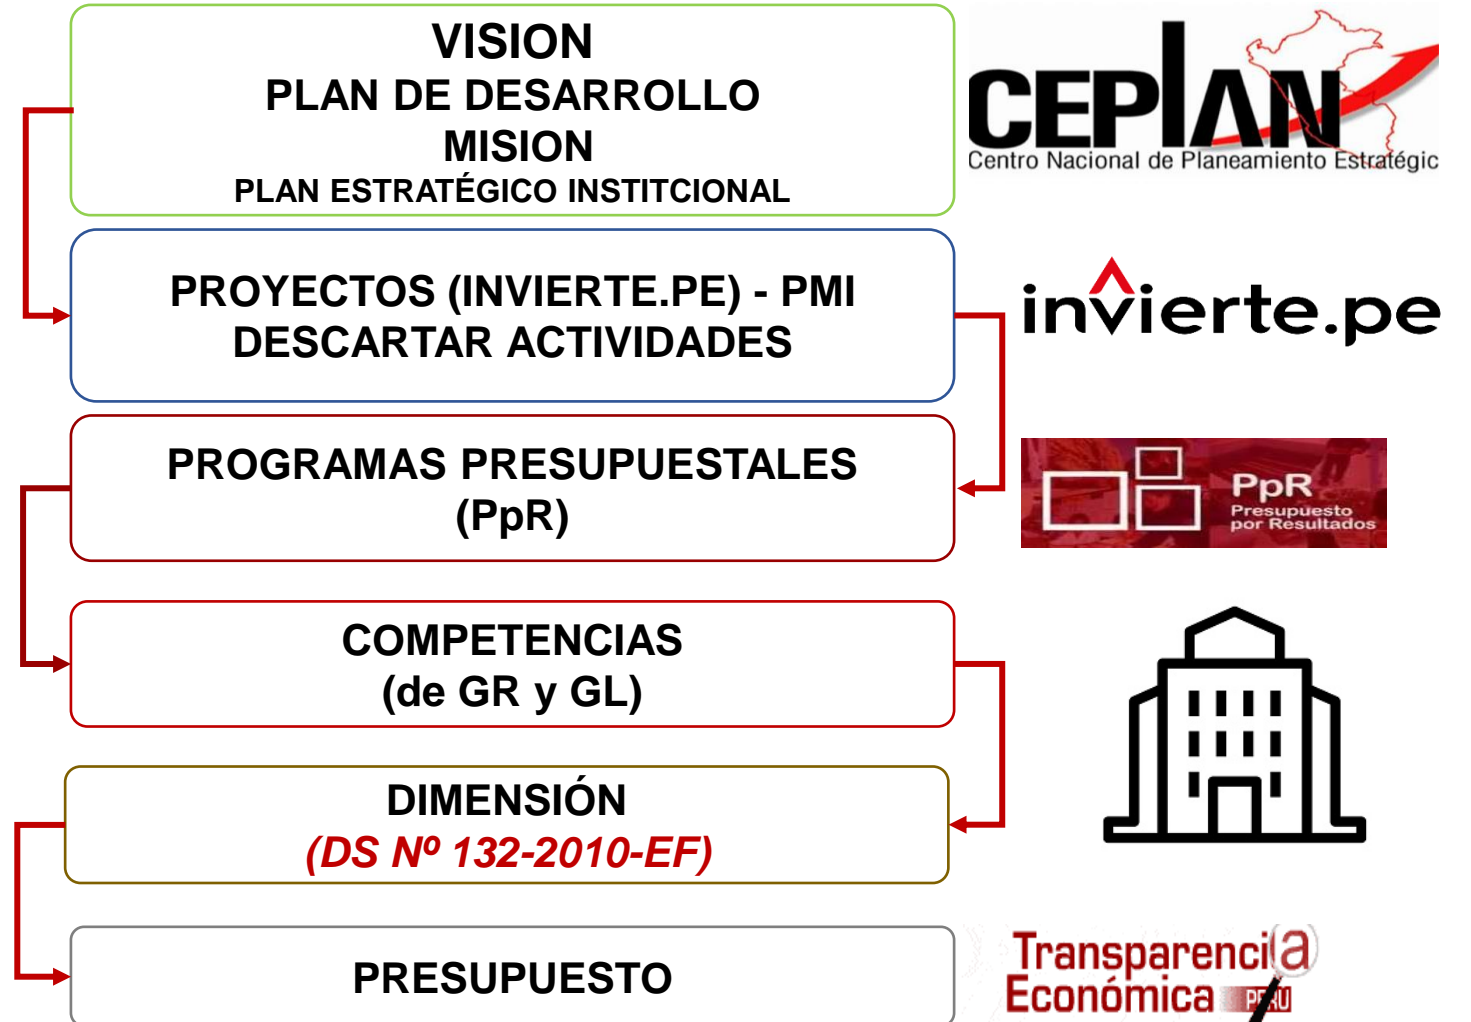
VISION
PLAN DE DESARROLLO
MISION
PLAN ESTRATÉGICO INSTITCIONAL

CEPLAN
Centro Nacional de Planeamiento Estratégic

PROYECTOS (INVIERTE.PE) - PMI
DESCARTAR ACTIVIDADES

invierte.pe

PROGRAMAS PRESUPUESTALES
(PpR)

PpR
Presupuesto
por Resultados

COMPETENCIAS
(de GR y GL)

DIMENSIÓN
(DS Nº 132-2010-EF)

PRESUPUESTO

Transparencia
Económica PERU